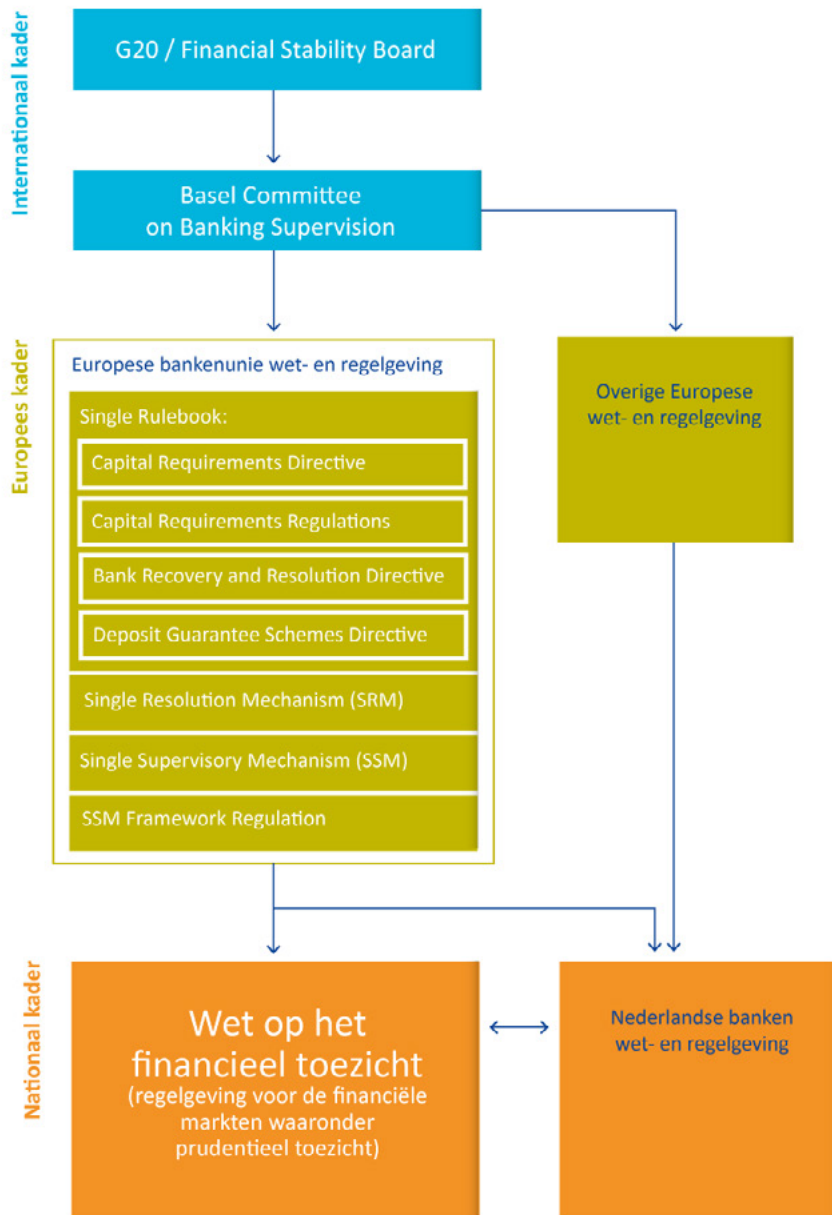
Internationaal kader

G20 / Financial Stability Board

Basel Committee on Banking Supervision

Europees kader

Europese bankenunie wet- en regelgeving

Single Rulebook:

Capital Requirements Directive

Capital Requirements Regulations

Bank Recovery and Resolution Directive

Deposit Guarantee Schemes Directive

Single Resolution Mechanism (SRM)

Single Supervisory Mechanism (SSM)

SSM Framework Regulation

Overige Europese wet- en regelgeving

Nationaal kader

Wet op het financieel toezicht (regelgeving voor de financiële markten waaronder prudentieel toezicht)

Nederlandse banken wet- en regelgeving